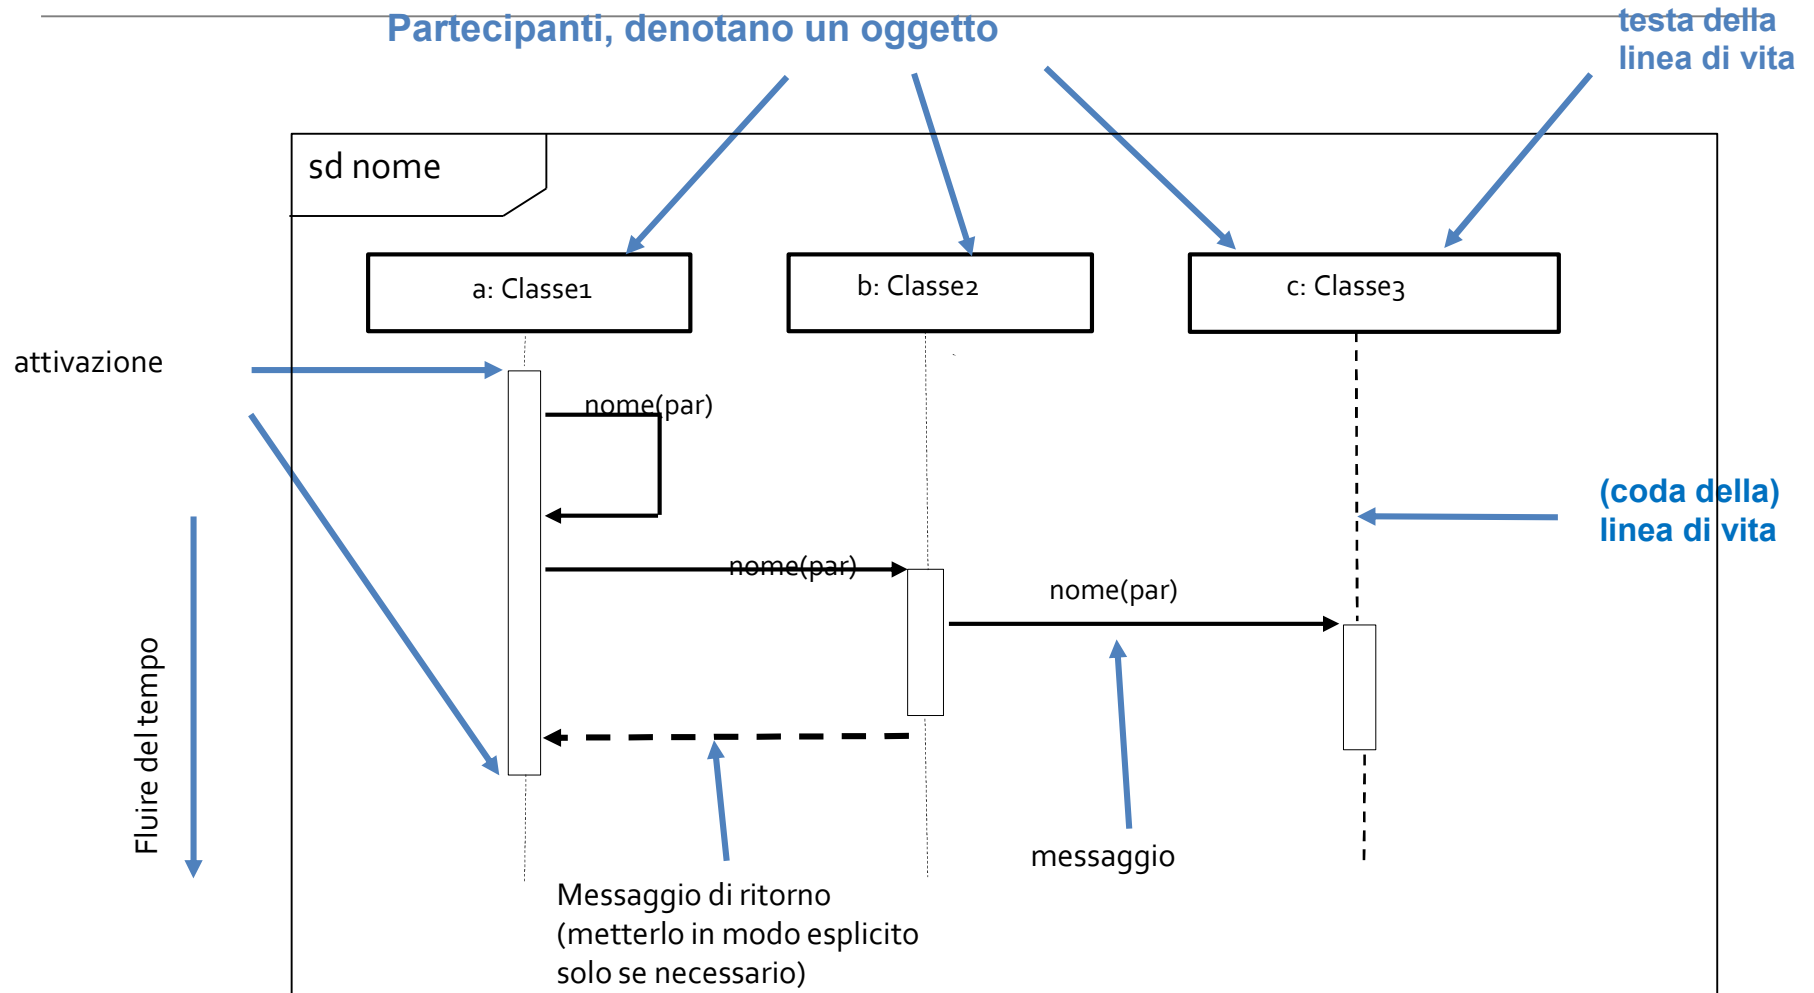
Partecipanti, denotano un oggetto

testa della linea di vita

sd nome

a: Classe1

b: Classe2

c: Classe3

attivazione

nome(par)

(coda della) linea di vita

nome(par)

nome(par)

Fluire del tempo

messaggio

Messaggio di ritorno (metterlo in modo esplicito solo se necessario)